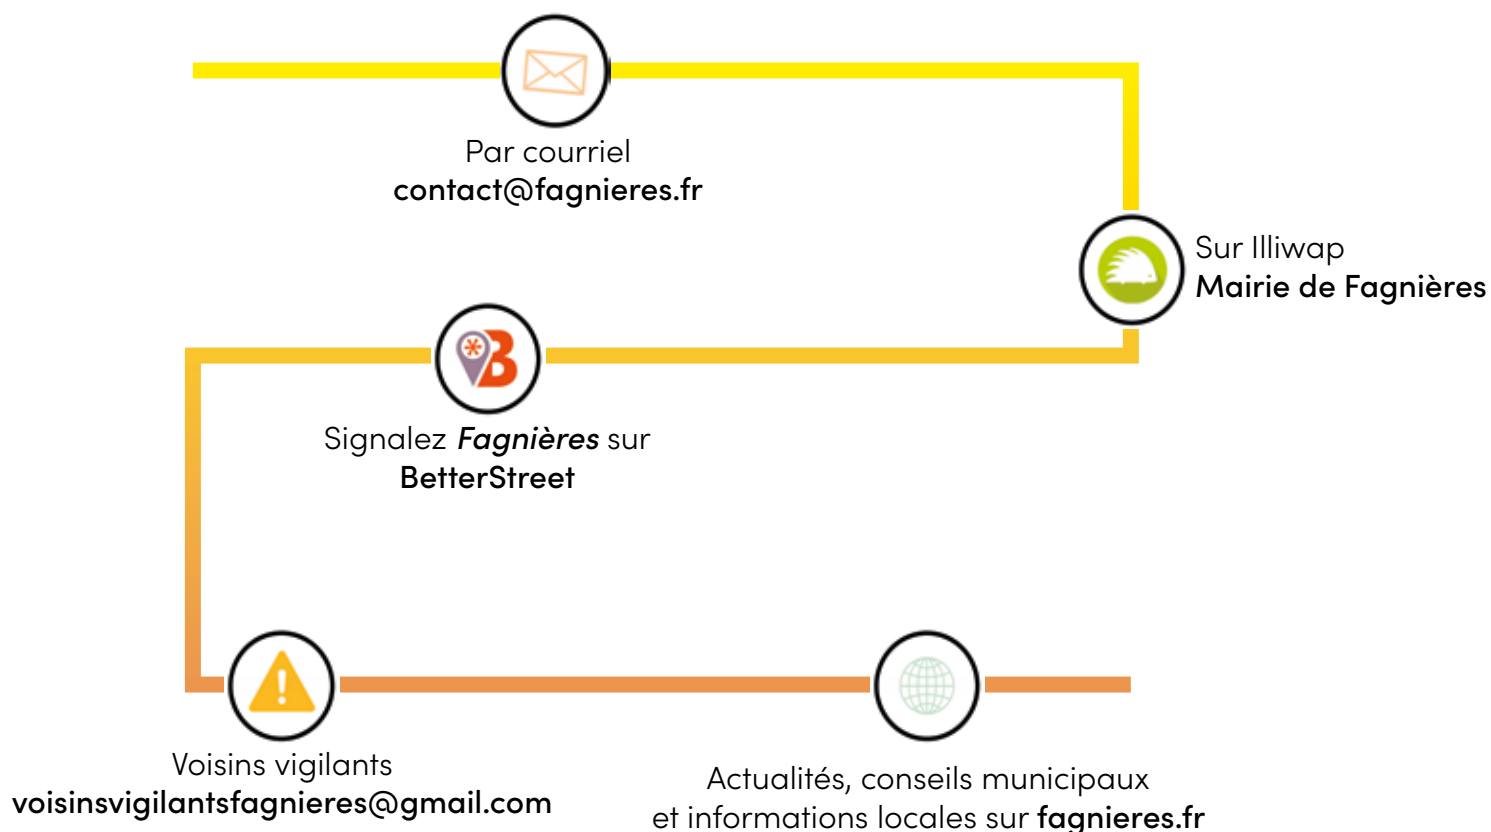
Par courriel
contact@fagnieres.fr

Sur Illiwap
Mairie de Fagnières

Signalez *Fagnières* sur
BetterStreet

Voisins vigilants
voisinsvigilantsfagnieres@gmail.com

Actualités, conseils municipaux
et informations locales sur fagnieres.fr